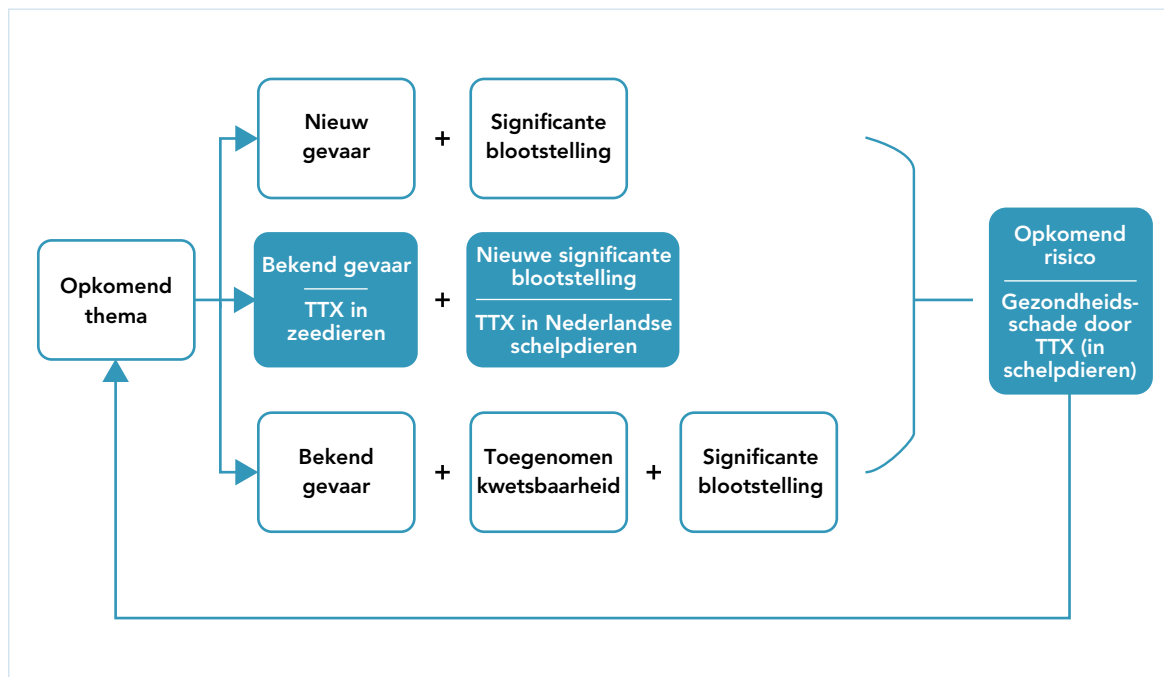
Opkomend thema

Nieuw gevaar

+

Significante blootstelling

Bekend gevaar

TTX in zeedieren

+

Nieuwe significante blootstelling

TTX in Nederlandse schelpdieren

Bekend gevaar

+

Toegenomen kwetsbaarheid

+

Significante blootstelling

Opkomend risico

Gezondheidsschade door TTX (in schelpdieren)